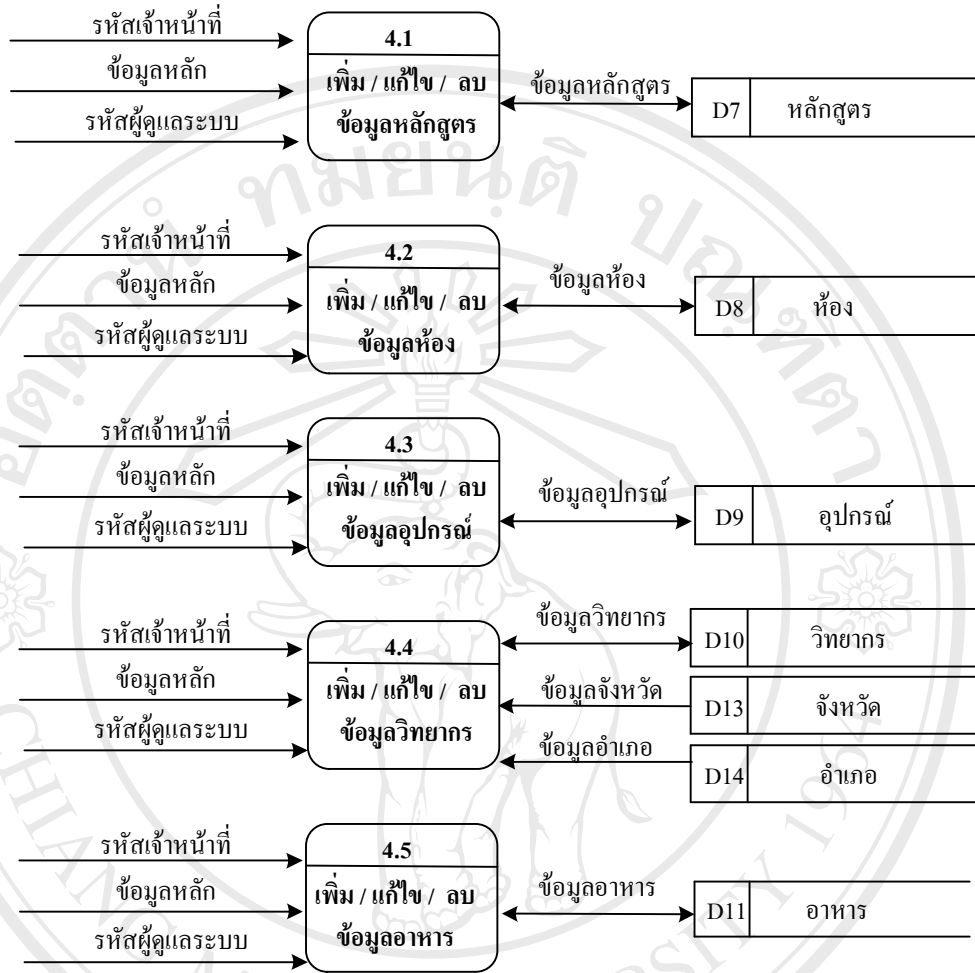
รหัสเจ้าหน้าที่
ข้อมูลหลัก
รหัสผู้ดูแลระบบ
4.1
เพิ่ม / แก้ไข / ลบ ข้อมูลหลักสูตร
ข้อมูลหลักสูตร
D7 หลักสูตร

รหัสเจ้าหน้าที่
ข้อมูลหลัก
รหัสผู้ดูแลระบบ
4.2
เพิ่ม / แก้ไข / ลบ ข้อมูลห้อง
ข้อมูลห้อง
D8 ห้อง

รหัสเจ้าหน้าที่
ข้อมูลหลัก
รหัสผู้ดูแลระบบ
4.3
เพิ่ม / แก้ไข / ลบ ข้อมูลอุปกรณ์
ข้อมูลอุปกรณ์
D9 อุปกรณ์

รหัสเจ้าหน้าที่
ข้อมูลหลัก
รหัสผู้ดูแลระบบ
4.4
เพิ่ม / แก้ไข / ลบ ข้อมูลวิทยากร
ข้อมูลวิทยากร
D10 วิทยากร
ข้อมูลจังหวัด
D13 จังหวัด
ข้อมูลอำเภอ
D14 อำเภอ

รหัสเจ้าหน้าที่
ข้อมูลหลัก
รหัสผู้ดูแลระบบ
4.5
เพิ่ม / แก้ไข / ลบ ข้อมูลอาหาร
ข้อมูลอาหาร
D11 อาหาร